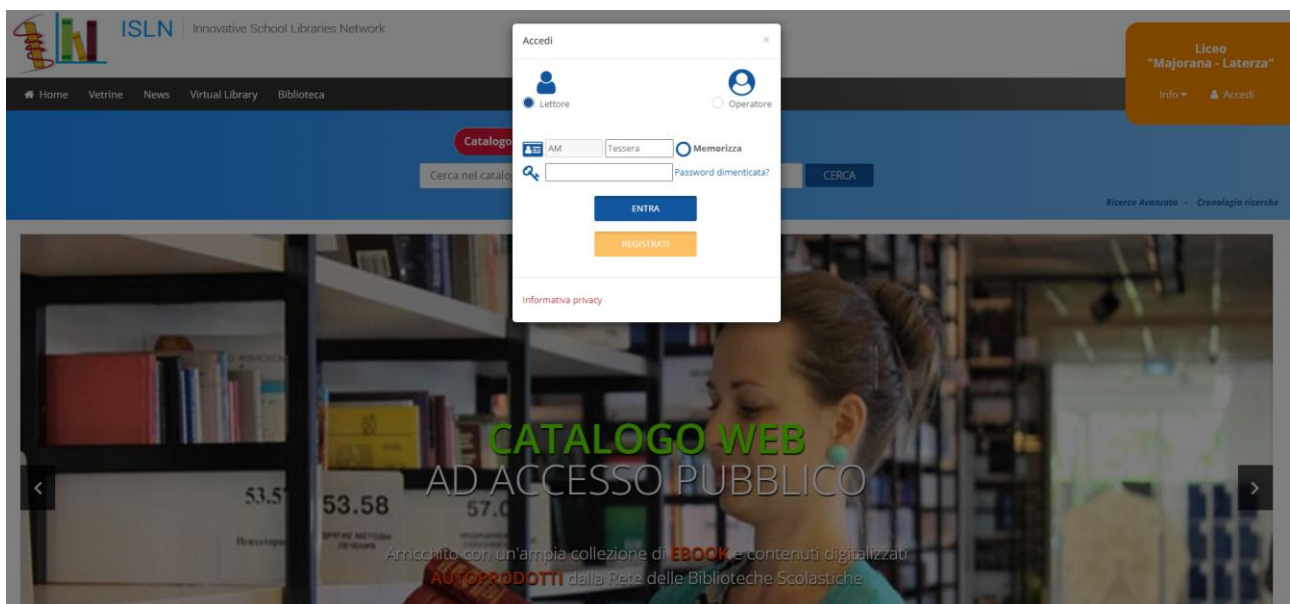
ISLN | Innovative School Libraries Network

Home Vetrine News Virtual Library Biblioteca

Liceo "Majorana - Laterza"

Info Accedi

Catalogo

Cerca nel catalo

CERCA

Ricerca Avanzata · Cronologia ricerche

Accedi ×

Lettore Operatore

AM Tessera Memorizza

Password dimenticata?

ENTRA

REGISTRATI

Informativa privacy

53.5 53.58 57.0

CATALOGO WEB
AD ACCESSO PUBBLICO

Arricchito con un'ampia collezione di EBOOK e contenuti digitalizzati AUTOPRODOTTI dalla Rete delle Biblioteche Scolastiche